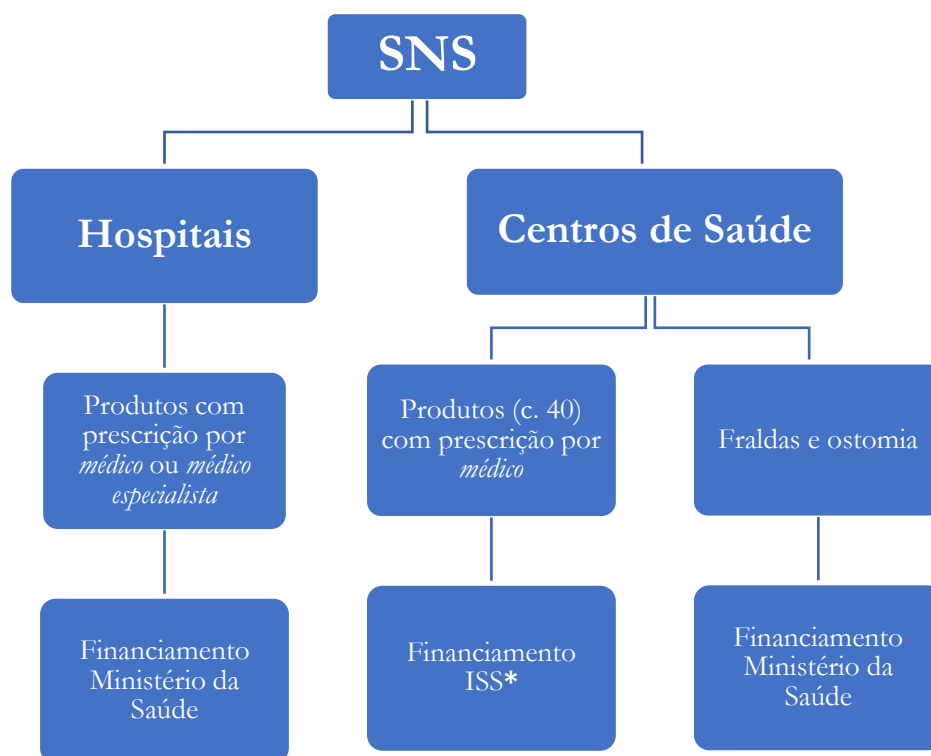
SNS

Hospitais

Centros de Saúde

Produtos com prescrição por *médico* ou *médico especialista*

Produtos (c. 40) com prescrição por *médico*

Fraldas e ostomia

Financiamento Ministério da Saúde

Financiamento ISS*

Financiamento Ministério da Saúde